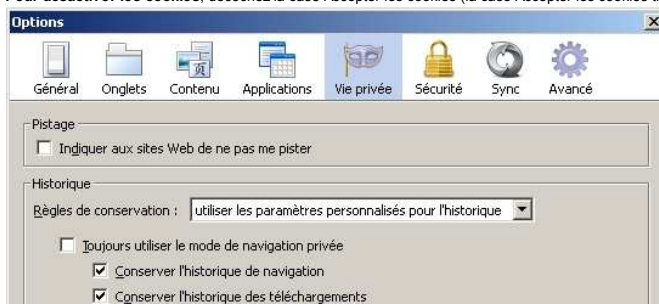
Options

Général
Onglets
Contenu
Applications
Vie privée
Sécurité
Sync
Avancé

Pistage
Indiquer aux sites Web de ne pas me pister

Historique
Règles de conservation : utiliser les paramètres personnalisés pour l'historique

Toujours utiliser le mode de navigation privée
Conserver l'historique de navigation
Conserver l'historique des téléchargements